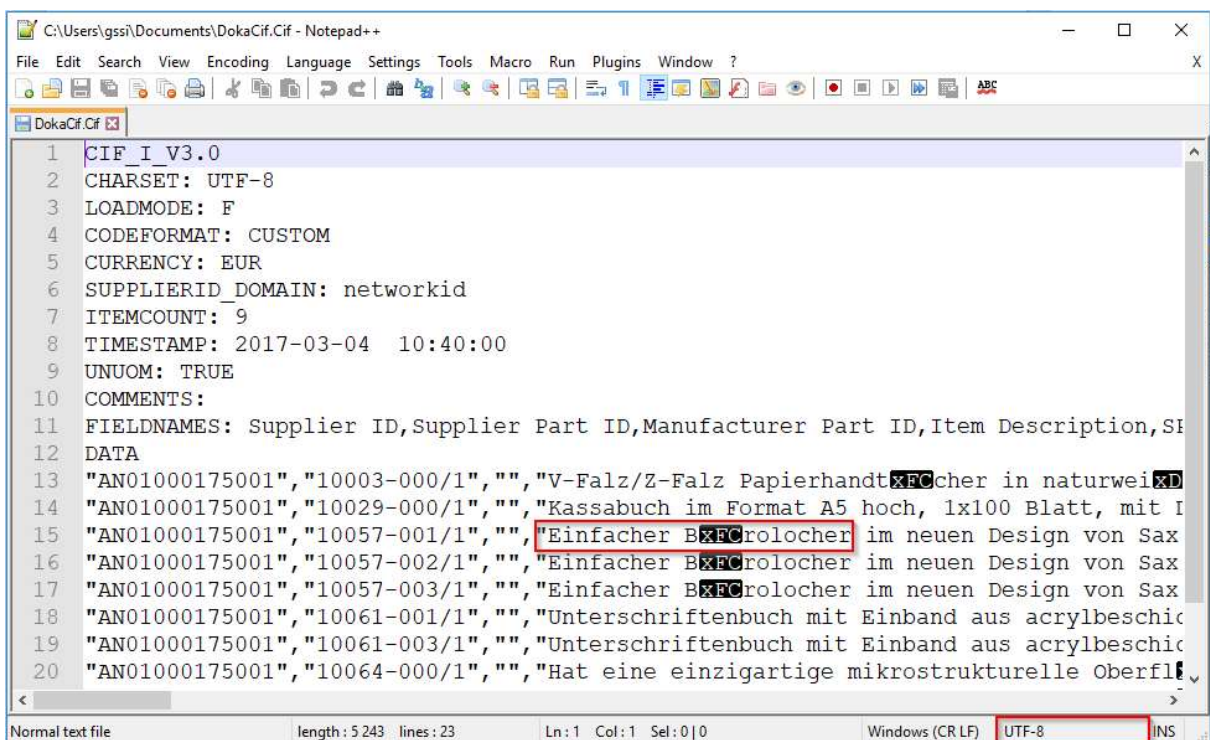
C:\Users\gssi\Documents\DokaCif.Cif - Notepad++

File Edit Search View Encoding Language Settings Tools Macro Run Plugins Window ? X

DokaCif.Cif

1 CIF_I_V3.0
2 CHARSET: UTF-8
3 LOADMODE: F
4 CODEFORMAT: CUSTOM
5 CURRENCY: EUR
6 SUPPLIERID_DOMAIN: networkid
7 ITEMCOUNT: 9
8 TIMESTAMP: 2017-03-04 10:40:00
9 UNUOM: TRUE
10 COMMENTS:
11 FIELDNAMES: Supplier ID,Supplier Part ID,Manufacturer Part ID,Item Description,SP
12 DATA
13 "AN01000175001","10003-000/1","","V-Falz/Z-Falz PapierhandtxFCcher in naturweixD
14 "AN01000175001","10029-000/1","","Kassabuch im Format A5 hoch, 1x100 Blatt, mit I
15 "AN01000175001","10057-001/1","","Einfacher BxFCrolocher im neuen Design von Sax
16 "AN01000175001","10057-002/1","","Einfacher BxFCrolocher im neuen Design von Sax
17 "AN01000175001","10057-003/1","","Einfacher BxFCrolocher im neuen Design von Sax
18 "AN01000175001","10061-001/1","","Unterschriftenbuch mit Einband aus acrylbeschic
19 "AN01000175001","10061-003/1","","Unterschriftenbuch mit Einband aus acrylbeschic
20 "AN01000175001","10064-000/1","","Hat eine einzigartige mikrostrukturelle Oberfl

Normal text file length : 5 243 lines : 23 Ln : 1 Col : 1 Sel : 0 | 0 Windows (CR LF) UTF-8 INS